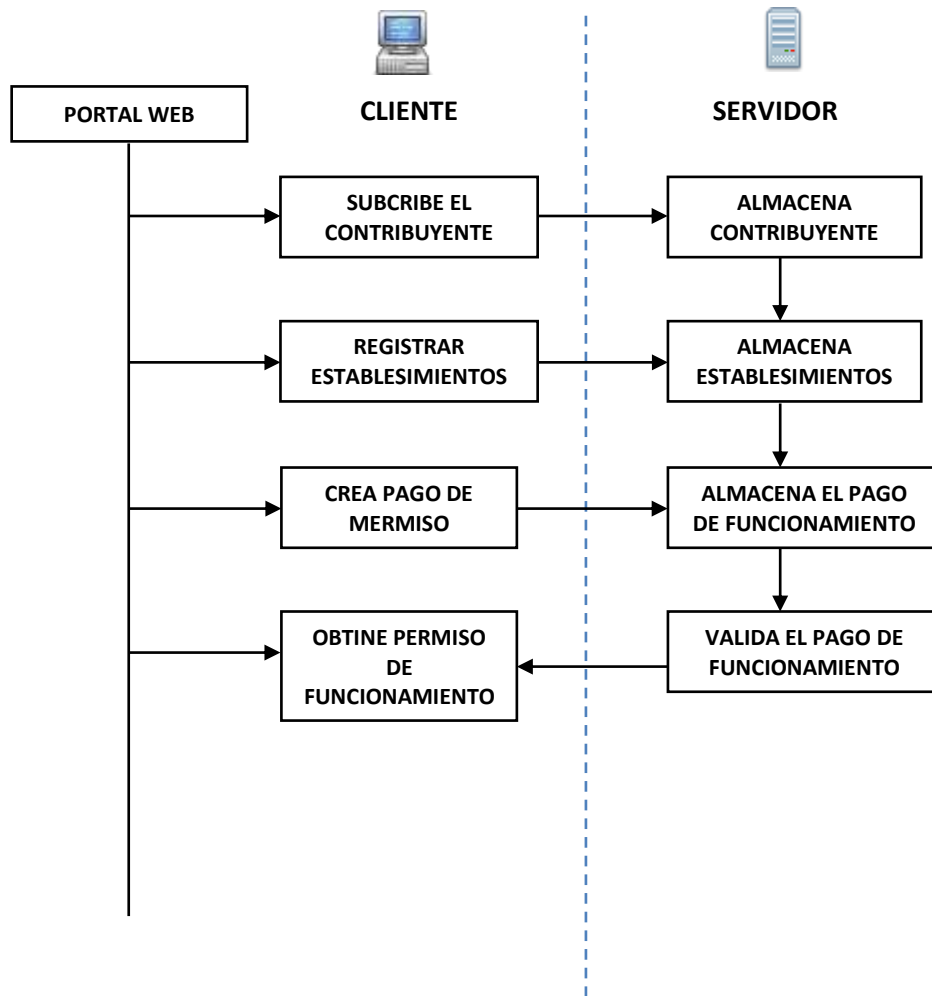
PORTAL WEB

CLIENTE

SERVIDOR

SUBCRIBE EL CONTRIBUYENTE

ALMACENA CONTRIBUYENTE

REGISTRAR ESTABLESIMIENTOS

ALMACENA ESTABLESIMIENTOS

CREA PAGO DE MERMISO

ALMACENA EL PAGO DE FUNCIONAMIENTO

OBTINE PERMISO DE FUNCIONAMIENTO

VALIDA EL PAGO DE FUNCIONAMIENTO